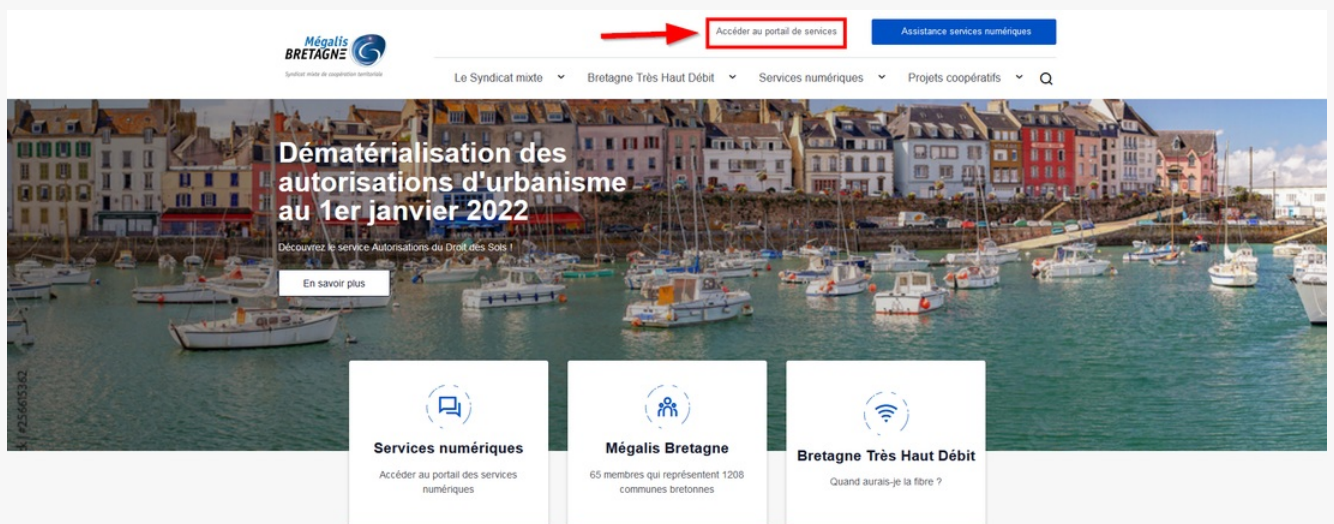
Mégalis BRETAGNE

Syndicat mixte de coopération territoriale

Accéder au portail de services

Assistance services numériques

Le Syndicat mixte

Bretagne Très Haut Débit

Services numériques

Projets coopératifs

Dématérialisation des autorisations d'urbanisme au 1er janvier 2022

Découvrez le service Autorisations du Droit des Sols !

En savoir plus

#25605342

Services numériques

Accéder au portail des services numériques

Mégalis Bretagne

65 membres qui représentent 1208 communes bretonnes

Bretagne Très Haut Débit

Quand aurais-je la fibre ?